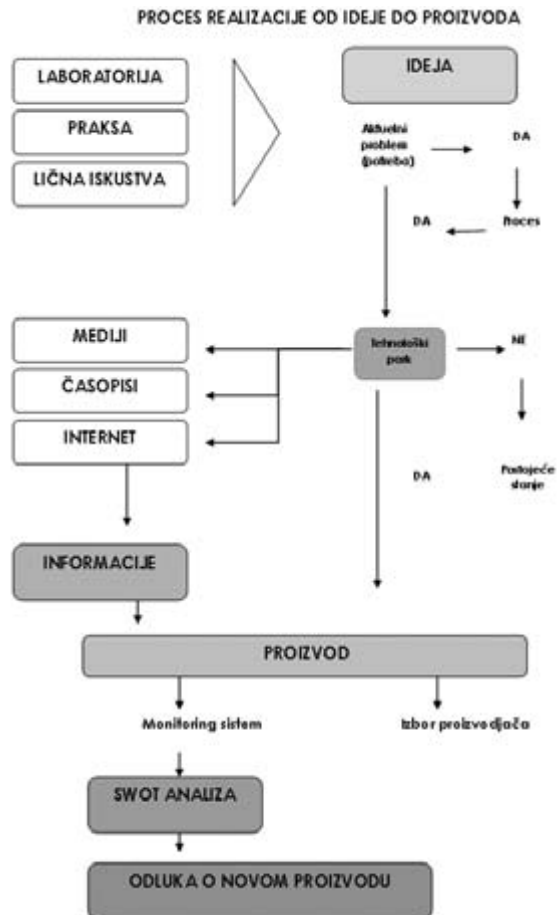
PROCES REALIZACIJE OD IDEJE DO PROIZVODA

LABORATORIJA

PRAKSA

LIČNA ISKUSTVA

IDEJA

Aktuelni problem (potreba)

DA

Proces

DA

MEDIJI

ČASOPISI

INTERNET

Tehnološki park

NE

DA

Postojeće stanje

INFORMACIJE

PROIZVOD

Monitoring sistem

Izbor proizvođača

SWOT ANALIZA

ODLUKA O NOVOM PROIZVODU